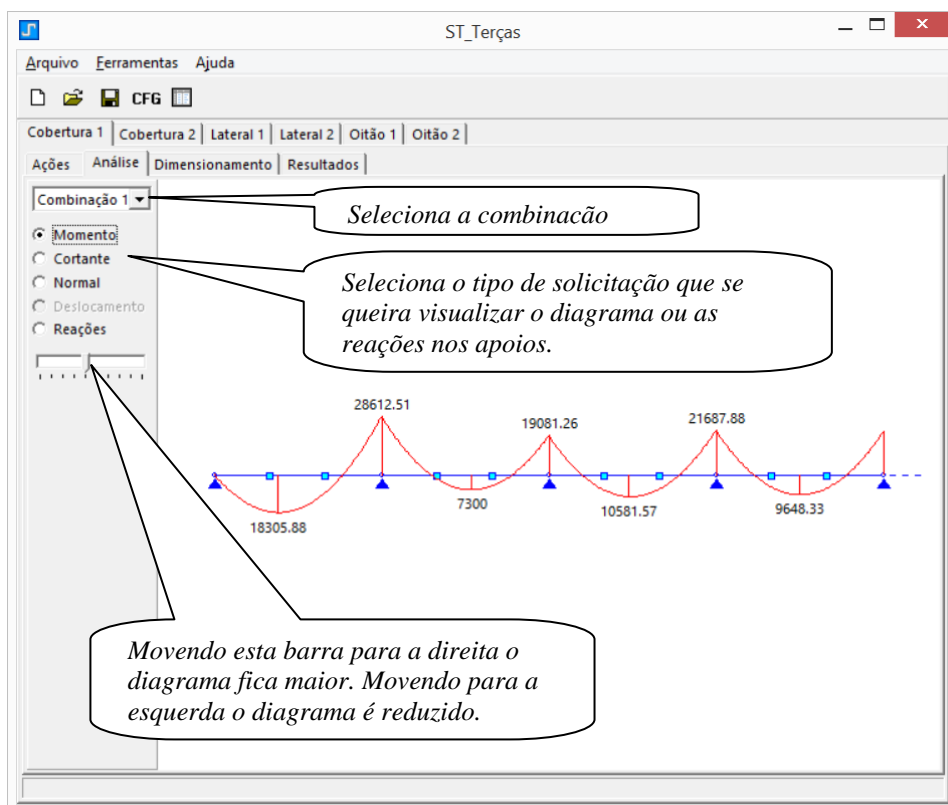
ST_Terças

Arquivo Ferramentas Ajuda

CFG

Cobertura 1 | Cobertura 2 | Lateral 1 | Lateral 2 | Oitão 1 | Oitão 2

Ações | Análise | Dimensionamento | Resultados

Combinação 1

Seleciona a combinacão

Momento
Cortante
Normal
Deslocamento
Reações

Seleciona o tipo de solicitação que se queira visualizar o diagrama ou as reações nos apoios.

28612.51

19081.26

21687.88

18305.88

7300

10581.57

9648.33

Movendo esta barra para a direita o diagrama fica maior. Movendo para a esquerda o diagrama é reduzido.